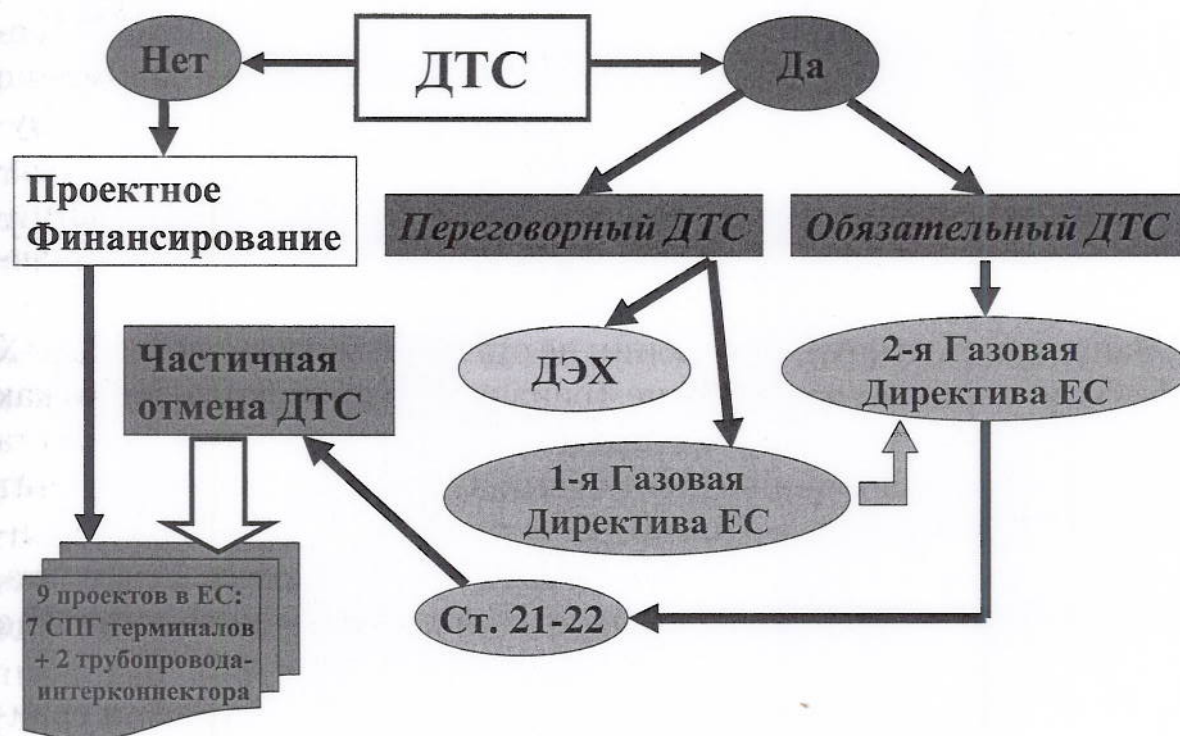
Нет

ДТС

Да

Проектное Финансирование

Переговорный ДТС

Обязательный ДТС

Частичная отмена ДТС

ДЭХ

2-я Газовая Директива ЕС

1-я Газовая Директива ЕС

9 проектов в ЕС: 7 СПГ терминалов + 2 трубопровода-интерконнектора

Ст. 21-22